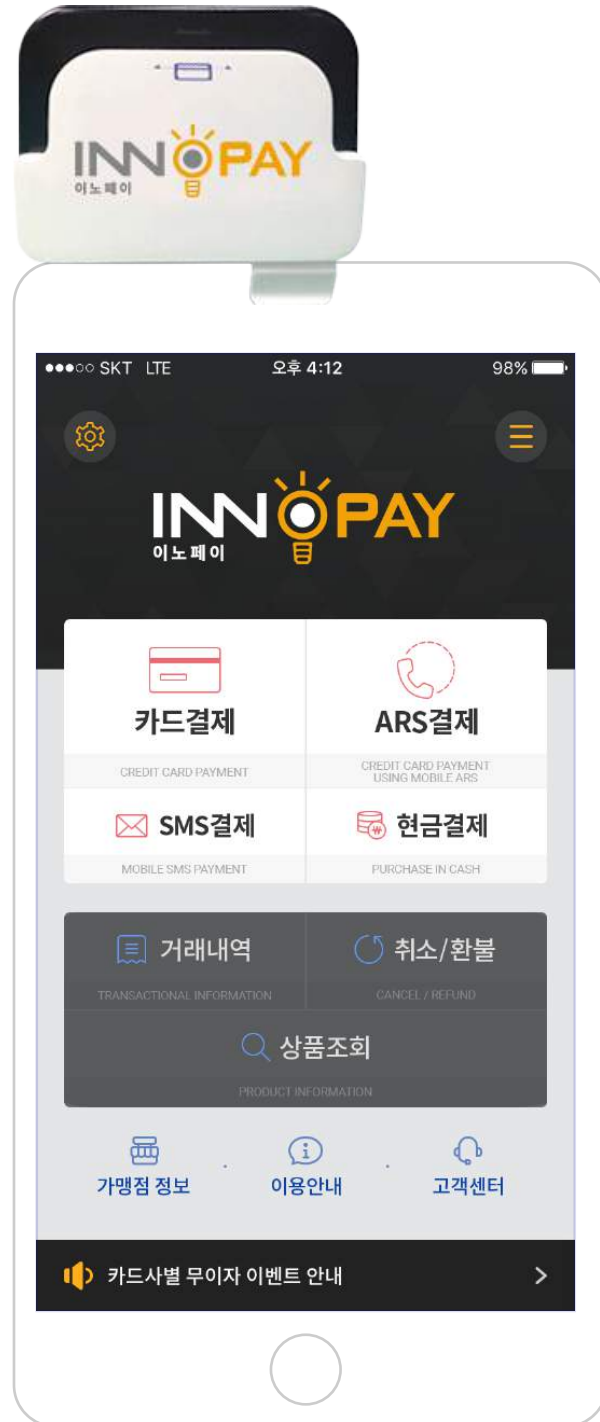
INNOPAY
이노페이

●●●○○ SKT LTE 오후 4:12 98%

INNOPAY
이노페이

카드결제
CREDIT CARD PAYMENT

ARS결제
CREDIT CARD PAYMENT USING MOBILE ARS

SMS결제
MOBILE SMS PAYMENT

현금결제
PURCHASE IN CASH

거래내역
TRANSACTIONAL INFORMATION

취소/환불
CANCEL / REFUND

상품조회
PRODUCT INFORMATION

가맹점 정보 · 이용안내 · 고객센터

카드사별 무이자 이벤트 안내 >